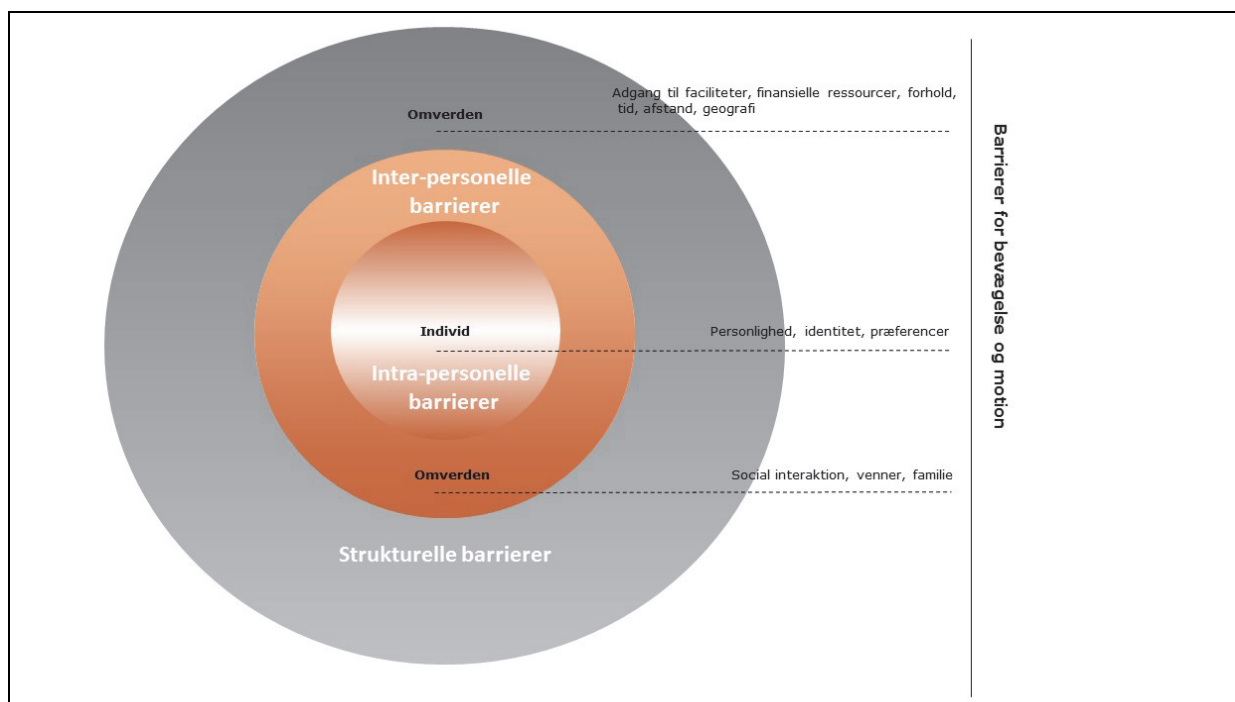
Omverden

Adgang til faciliteter, finansielle ressourcer, forhold, tid, afstand, geografi

Inter-personelle barrierer

Individ

Personlighed, identitet, præferencer

Intra-personelle barrierer

Omverden

Social interaktion, venner, familie

Strukturelle barrierer

Barrierer for bevægelse og motion